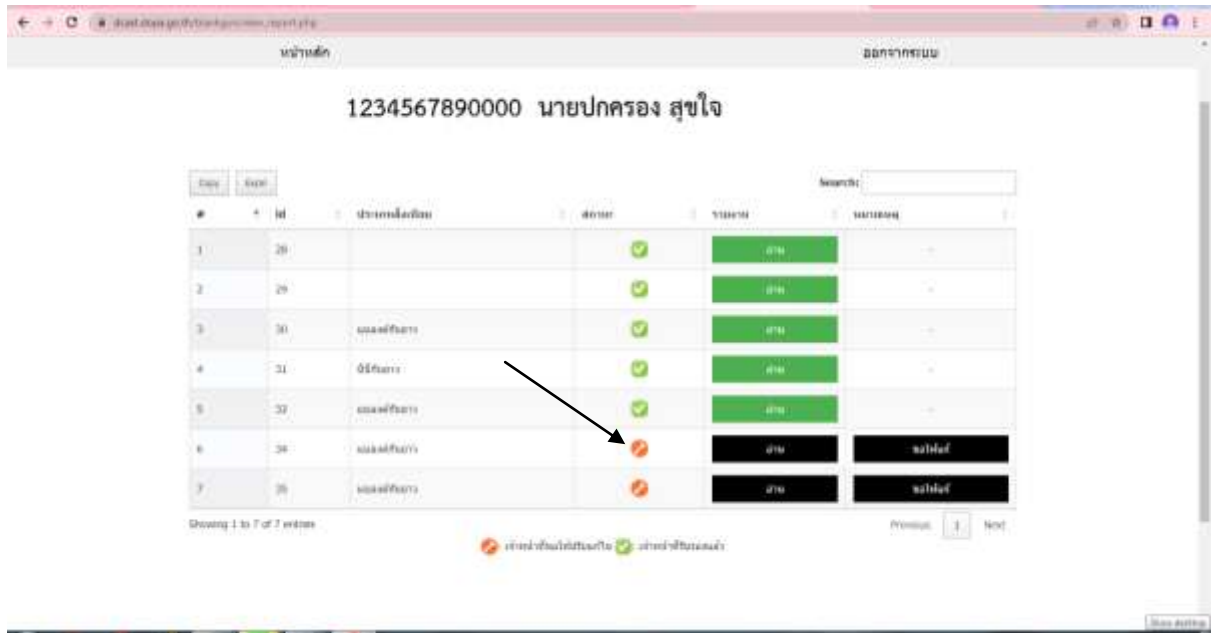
หน้าหลัก

ออกจากระบบ

1234567890000 นายปกครอง สุขใจ

Copy Excel

Search:

| # | Id | ประเภทเรื่องร้องเรียน | สถานะ | รายงาน | หมายเหตุ |
|---|---|---|---|---|---|
| 1 | 28 | | | อ่าน | - |
| 2 | 29 | | | อ่าน | - |
| 3 | 30 | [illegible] | | อ่าน | - |
| 4 | 31 | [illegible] | | อ่าน | - |
| 5 | 32 | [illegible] | | อ่าน | - |
| 6 | 34 | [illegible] | | อ่าน | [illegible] |
| 7 | 35 | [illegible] | | อ่าน | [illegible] |

Showing 1 to 7 of 7 entries

Previous 1 Next

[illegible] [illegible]